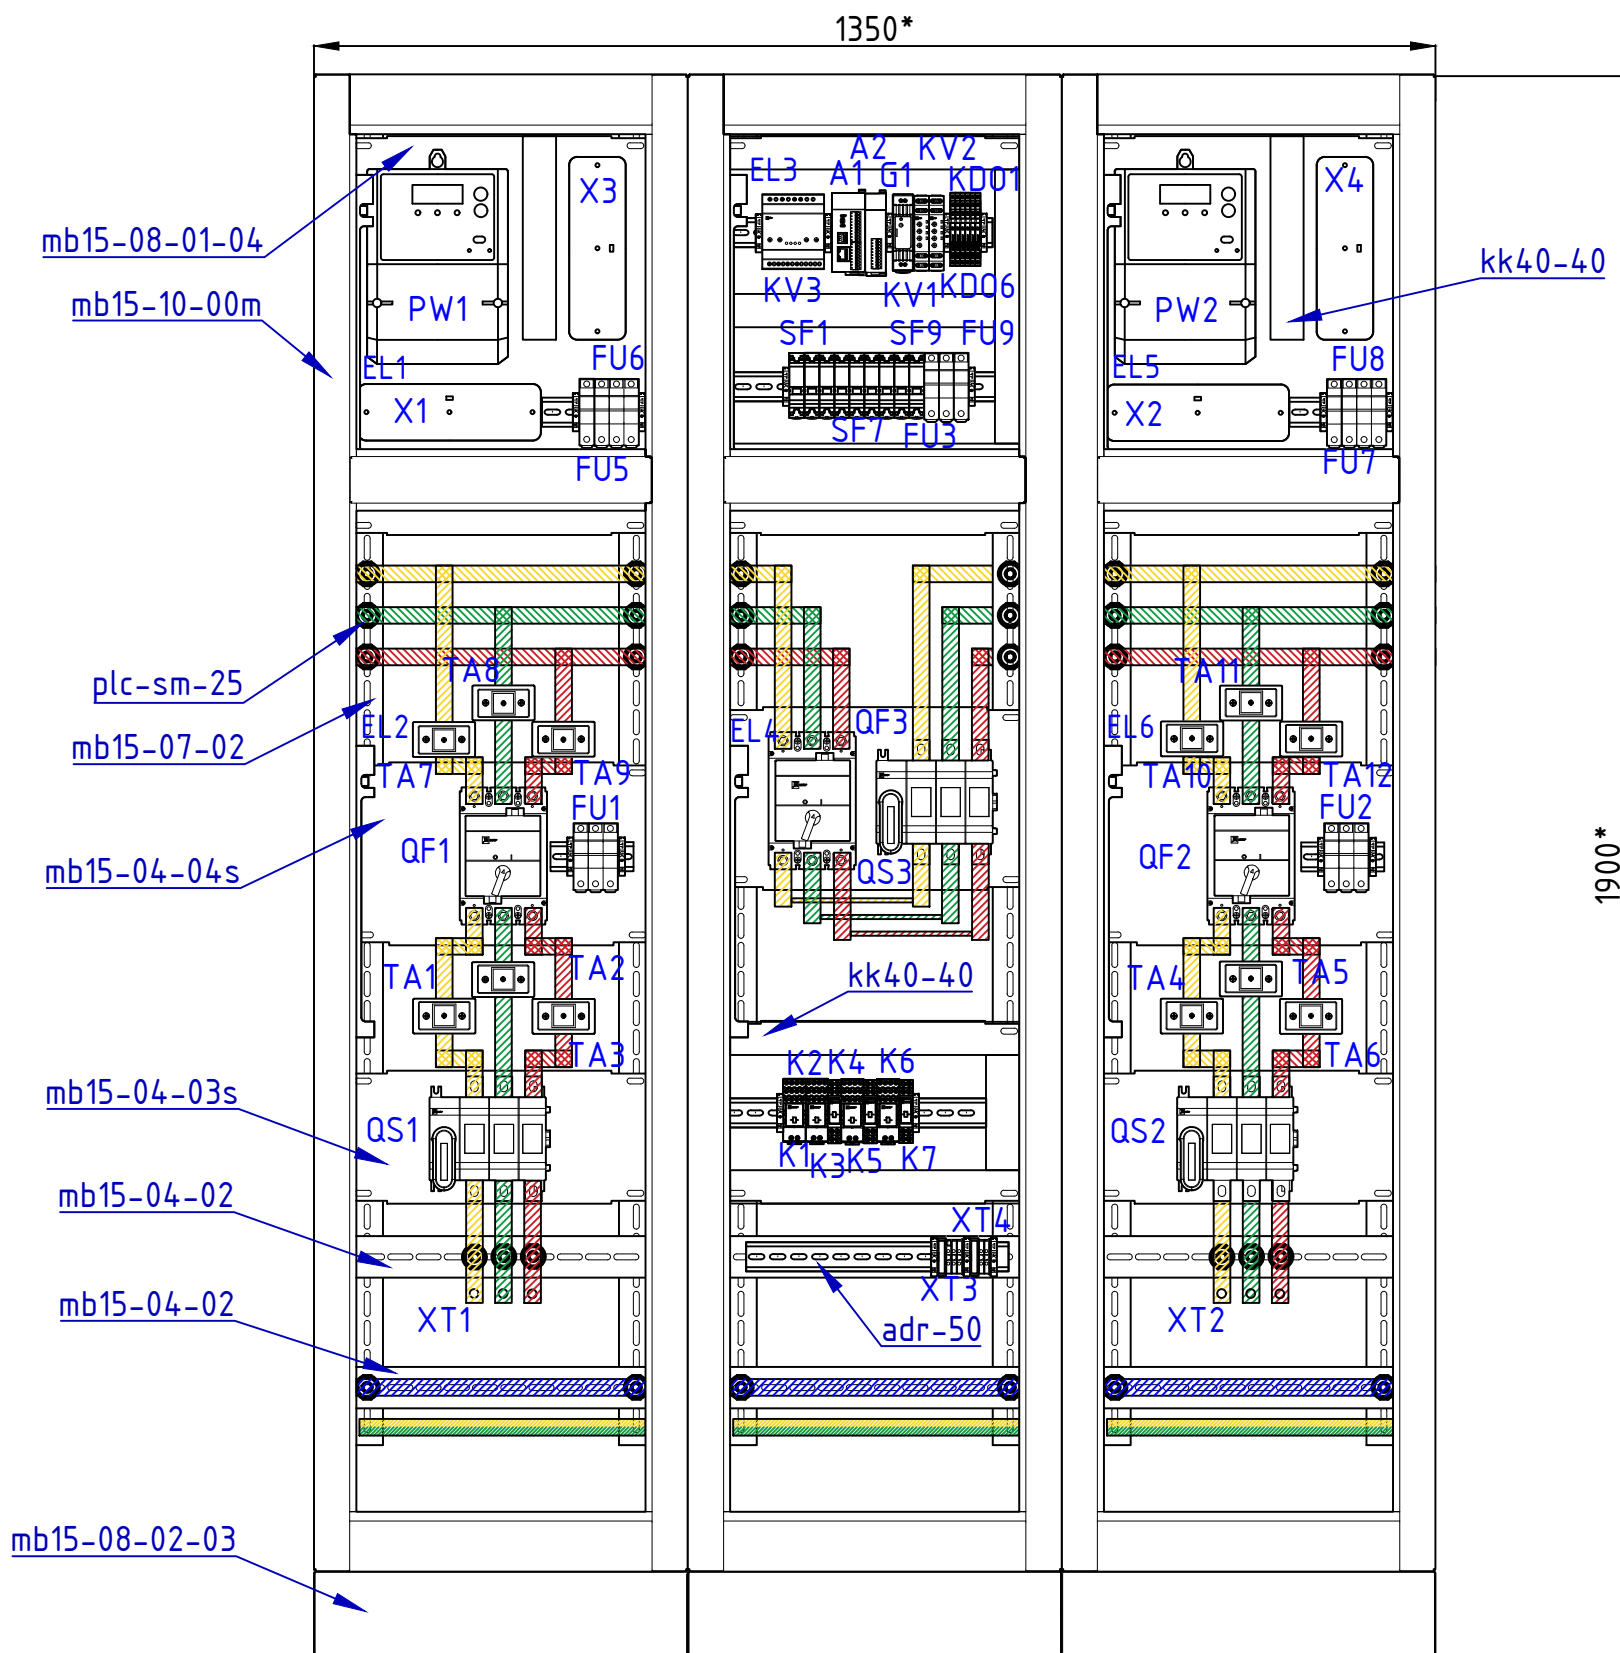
1350*

1900*

mb15-08-01-04
mb15-10-00m
PW1
X3
EL1
FU6
X1
FU5

EL3
A2 KV2
A1 G1 KD01
KV3 KV1 KD06
SF1 SF9 FU9
SF7 FU3

X4
kk40-40
PW2
EL5
FU8
X2
FU7

plc-sm-25
mb15-07-02
TA8
EL2
TA7
TA9
FU1
mb15-04-04s
QF1
TA1
TA2
TA3
mb15-04-03s
QS1
mb15-04-02
mb15-04-02
XT1
mb15-08-02-03

EL4
QF3
QS3
kk40-40
K2 K4 K6
K1 K3 K5 K7
XT4
XT3
adr-50

TA11
EL6
TA10
TA12
FU2
QF2
TA4
TA5
TA6
QS2
XT2